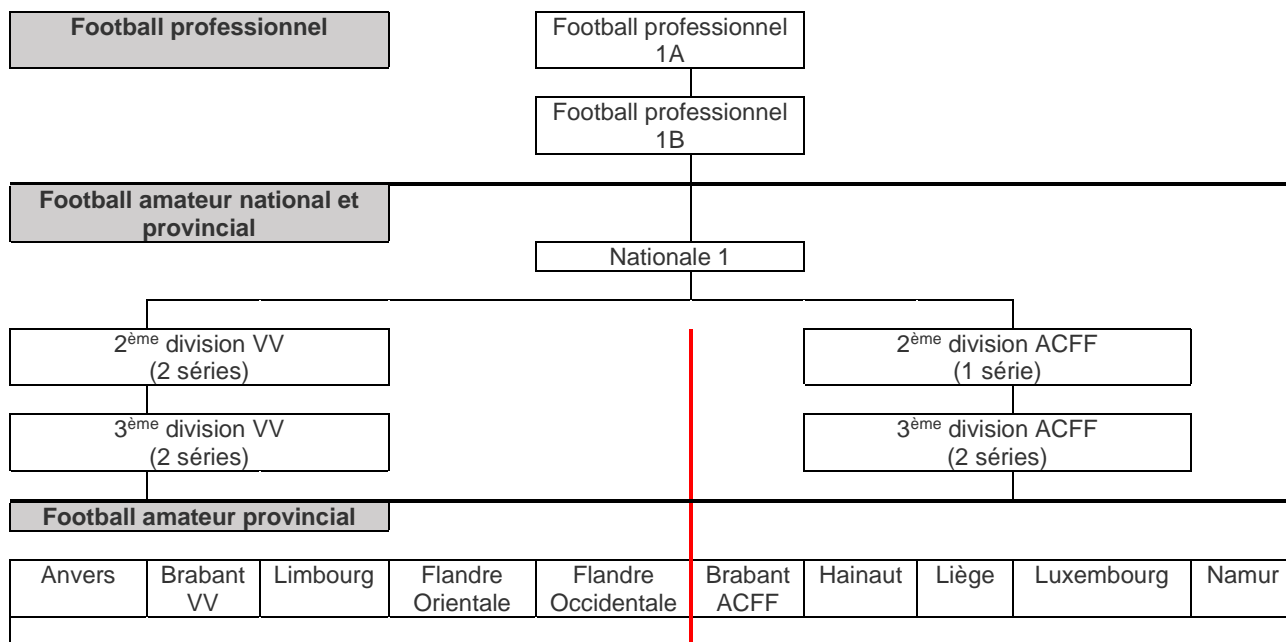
Football professionnel

Football professionnel 1A

Football professionnel 1B

Football amateur national et provincial

Nationale 1

2$^{ème}$ division VV (2 séries)

2$^{ème}$ division ACFF (1 série)

3$^{ème}$ division VV (2 séries)

3$^{ème}$ division ACFF (2 séries)

Football amateur provincial

| Anvers | Brabant VV | Limbourg | Flandre Orientale | Flandre Occidentale | Brabant ACFF | Hainaut | Liège | Luxembourg | Namur |
|---|---|---|---|---|---|---|---|---|---|